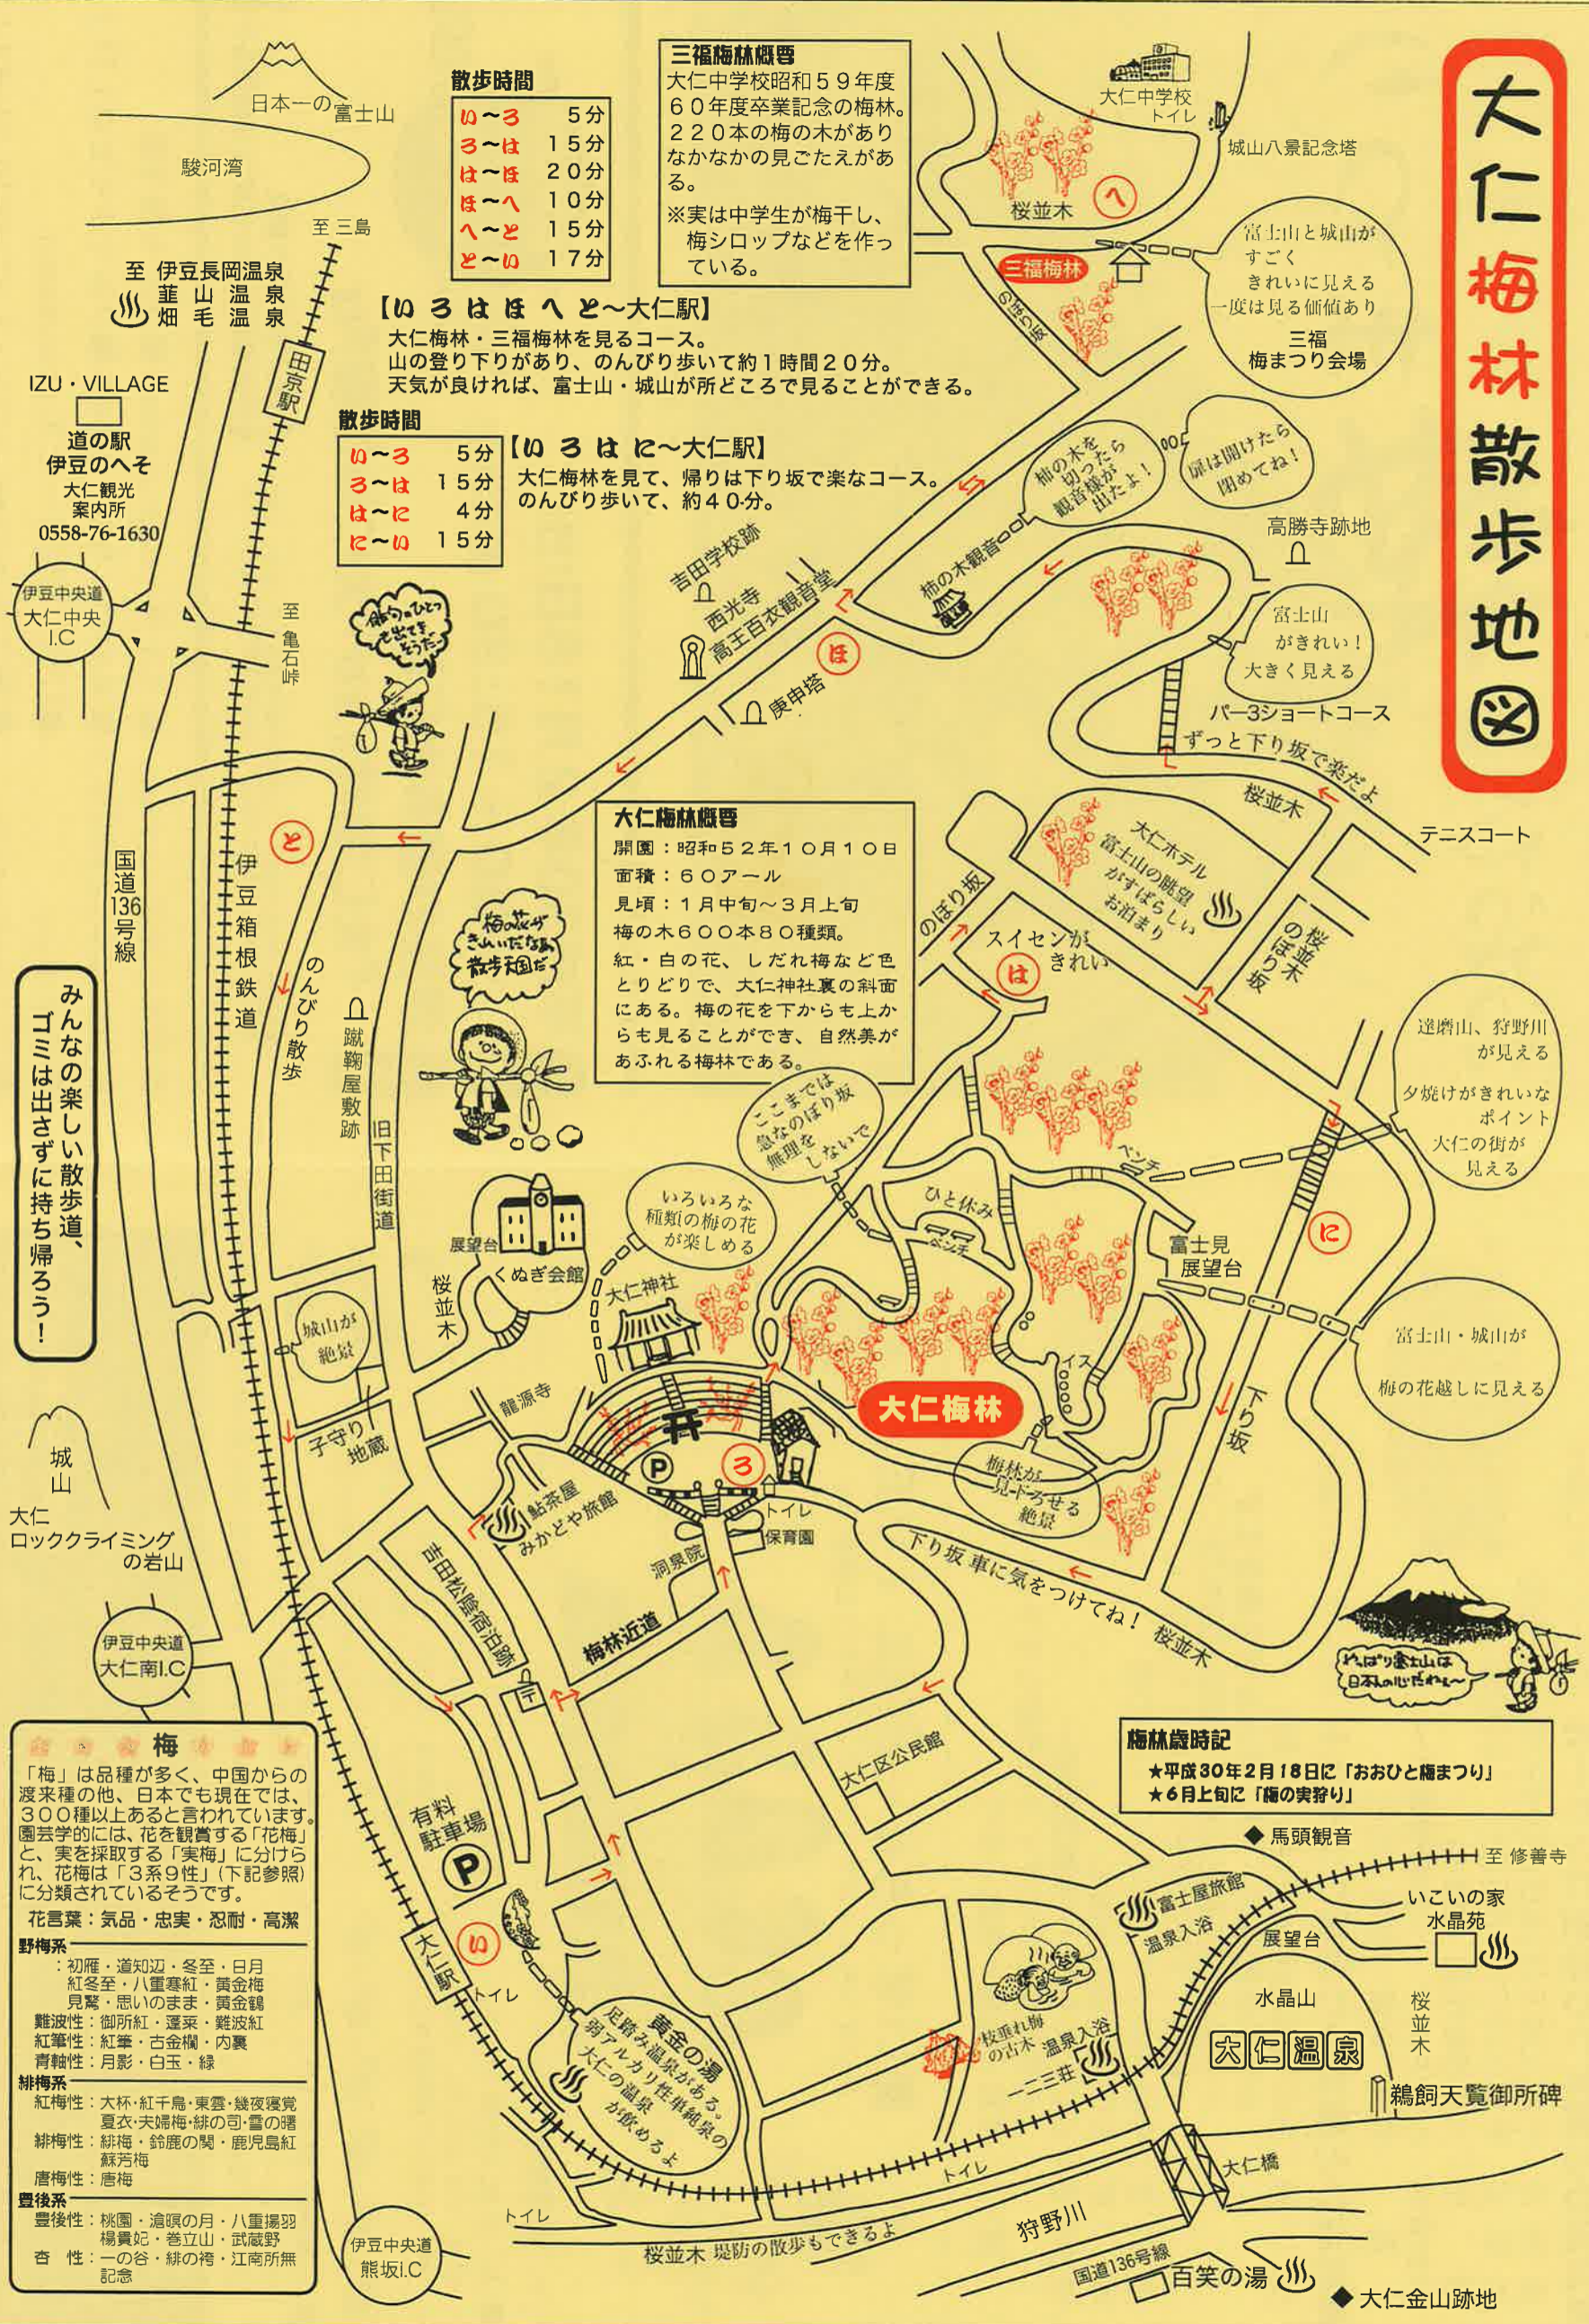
大仁梅林散歩地図

日本一の富士山
駿河湾
至 三島
至 伊豆長岡温泉
韮山温泉
畑毛温泉
IZU・VILLAGE
道の駅
伊豆のへそ
大仁観光案内所
0558-76-1630
伊豆中央道
大仁中央I.C
田京駅
至 亀石峠

散歩時間
| | |
|---|---|
| い～ろ | 5分 |
| ろ～は | 15分 |
| は～ほ | 20分 |
| ほ～へ | 10分 |
| へ～と | 15分 |
| と～い | 17分 |

三福梅林概要
大仁中学校昭和59年度60年度卒業記念の梅林。220本の梅の木がありなかなかの見ごたえがある。
※実は中学生が梅干し、梅シロップなどを作っている。

【いろはほへと～大仁駅】
大仁梅林・三福梅林を見るコース。
山の登り下りがあり、のんびり歩いて約1時間20分。
天気が良ければ、富士山・城山が所どころで見ることができる。

散歩時間
| | |
|---|---|
| い～ろ | 5分 |
| ろ～は | 15分 |
| は～に | 4分 |
| に～い | 15分 |

【いろはに～大仁駅】
大仁梅林を見て、帰りは下り坂で楽なコース。
のんびり歩いて、約40分。

大仁中学校
トイレ
城山八景記念塔
桜並木
へ
三福梅林
富士山と城山がすごくきれいに見える一度は見る価値あり
三福梅まつり会場
柿の木を切ったら観音様が出たよ!
扉は開けたら閉めてね!
高勝寺跡地
柿の木観音
吉田学校跡
西光寺
高王百衣観音堂
ほ
庚申塔
富士山がきれい!大きく見える
パー3ショートコース
ずっと下り坂で楽だよ
桜並木
テニスコート
大仁ホテル
富士山の眺望がすばらしいお泊まり
のぼり坂
桜並木のぼり坂
スイセンがきれい
は
と
国道136号線
伊豆箱根鉄道
のんびり散歩
蹴鞠屋敷跡
旧下田街道

大仁梅林概要
開園:昭和52年10月10日
面積:60アール
見頃:1月中旬～3月上旬
梅の木600本80種類。
紅・白の花、しだれ梅など色とりどりで、大仁神社裏の斜面にある。梅の花を下からも上からも見ることができ、自然美があふれる梅林である。

ここまでは急なのぼり坂無理をしないで
いろいろな種類の梅の花が楽しめる
ひと休み
ベンチ
ベンチ
逆磨山、狩野川が見える
夕焼けがきれいなポイント
大仁の街が見える
に
富士見展望台
富士山・城山が梅の花越しに見える
イス
大仁梅林
下り坂
梅林が見下ろせる絶景
みんなの楽しい散歩道、ゴミは出さずに持ち帰ろう!
展望台
くぬぎ会館
桜並木
大仁神社
城山が絶景
子守り地蔵
龍源寺
ろ
トイレ
保育園
鮎茶屋みかどや旅館
洞泉院
城山
大仁ロッククライミングの岩山
吉田松陰宿泊跡
梅林近道
下り坂 車に気をつけてね!
桜並木
やっぱり富士山は日本人の心だね～
伊豆中央道大仁南I.C

梅林歳時記
★平成30年2月18日に「おおひと梅まつり」
★6月上旬に「梅の実狩り」

大仁区公民館
◆馬頭観音
至 修善寺
有料駐車場
大仁駅
い
トイレ
黄金の湯
足踏み温泉がある。弱アルカリ性単純泉の大仁の温泉が飲めるよ
富士屋旅館
温泉入浴
いこいの家
水晶苑
展望台
水晶山
桜並木
枝垂れ梅の古木
温泉入浴
一二三荘
大仁温泉
鵜飼天覧御所碑
大仁橋
トイレ
トイレ
狩野川
桜並木 堤防の散歩もできるよ
国道136号線
百笑の湯
◆大仁金山跡地
伊豆中央道熊坂I.C

梅
「梅」は品種が多く、中国からの渡来種の他、日本でも現在では、300種以上あると言われています。園芸学的には、花を観賞する「花梅」と、実を採取する「実梅」に分けられ、花梅は「3系9性」(下記参照)に分類されているそうです。
花言葉:気品・忠実・忍耐・高潔
野梅系
:初雁・道知辺・冬至・日月
紅冬至・八重寒紅・黄金梅
見驚・思いのまま・黄金鶴
難波性:御所紅・蓬莱・難波紅
紅筆性:紅筆・古金欄・内裏
青軸性:月影・白玉・緑
緋梅系
紅梅性:大杯・紅千鳥・東雲・鎹夜寝覚
夏衣・夫婦梅・緋の司・雪の曙
緋梅性:緋梅・鈴鹿の関・鹿児島紅
蘇芳梅
唐梅性:唐梅
豊後系
豊後性:桃園・滄溟の月・八重揚羽
楊貴妃・養立山・武蔵野
杏性:一の谷・緋の袴・江南所無
記念